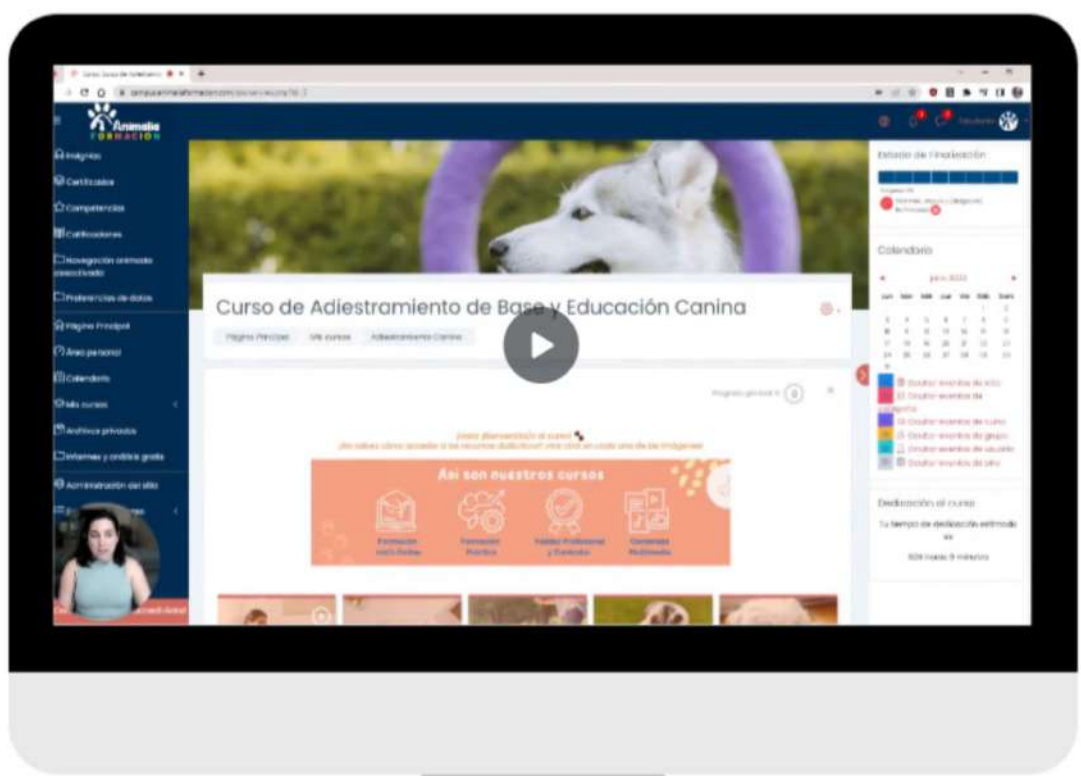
Animalia FORMACIÓN

Insignias
Certificados
Competencias
Calificaciones
Navegación animada desactivada
Preferencias de datos
Página Principal
Área personal
Calendario
Mis cursos
Archivos privados
Informes y análisis gratis
Administración del sitio

Curso de Adiestramiento de Base y Educación Canina

Página Principal
Mis cursos
Adiestramiento Canino

Progreso general 0

¡Hola! ¡Bienvenido/a al curso!
¿No sabes cómo acceder a los recursos didácticos? ¡Haz click en cada una de las imágenes!

Así son nuestros cursos

Formación 100% Online
Formación Práctica
Calidad Profesional y Contenido
Contenido Multimedia

Estado de finalización

Calendario

junio 2022

Lun Mar Mié Jue Vie Sáb Dom

Ocultar eventos de sitio
Ocultar eventos de categoría
Ocultar eventos de curso
Ocultar eventos de grupo
Ocultar eventos de usuario
Ocultar eventos de sitio

Dedicación al curso
Tu tiempo de dedicación estimado es
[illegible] horas 9 minutos